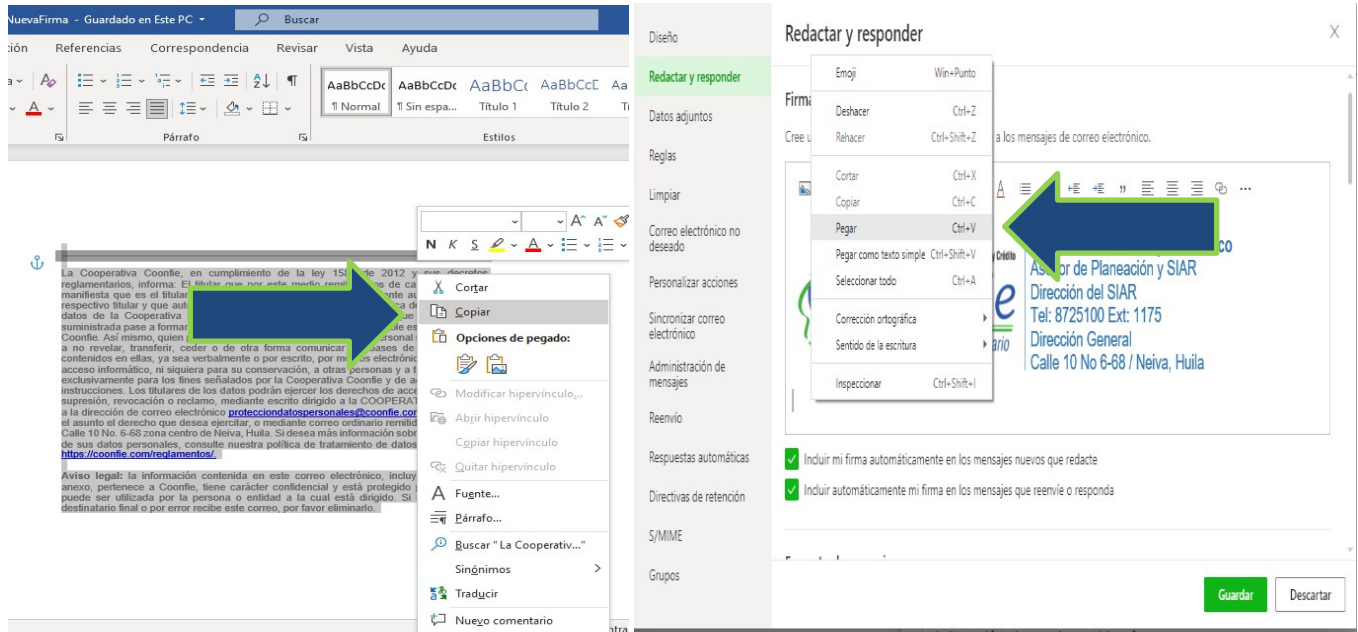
NuevaFirma - Guardado en Este PC
Buscar

ción Referencias Correspondencia Revisar Vista Ayuda

AaBbCcDc AaBbCcDc AaBbCc AaBbCcD AaBbCcD
¶ Normal ¶ Sin espa... Título 1 Título 2 Tí

Párrafo Estilos

N K S

La Cooperativa Coonfie, en cumplimiento de la ley 15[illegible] de 2012 y sus decretos reglamentarios, informa: El titular que por este medio remi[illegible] manifiesta que es el titular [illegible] respectivo titular y que aut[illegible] datos de la Cooperativa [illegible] suministrada pase a formar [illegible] Coonfie. Así mismo, quien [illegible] a no revelar, transferir, ceder o de otra forma comunicar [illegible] contenidos en ellas, ya sea verbalmente o por escrito, por me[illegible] acceso informático, ni siquiera para su conservación, a otras personas y a t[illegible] exclusivamente para los fines señalados por la Cooperativa Coonfie y de a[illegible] instrucciones. Los titulares de los datos podrán ejercer los derechos de acce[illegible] supresión, revocación o reclamo, mediante escrito dirigido a la COOPERAT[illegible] a la dirección de correo electrónico protecciondatospersonales@coonfie.com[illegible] el asunto el derecho que desea ejercitar, o mediante correo ordinario remitid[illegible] Calle 10 No. 6-68 zona centro de Neiva, Huila. Si desea más información sobr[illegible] de sus datos personales, consulte nuestra política de tratamiento de datos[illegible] https://coonfie.com/reglamentos/.

Aviso legal: la información contenida en este correo electrónico, incluy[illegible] anexo, pertenece a Coonfie, tiene carácter confidencial y está protegido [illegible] puede ser utilizada por la persona o entidad a la cual está dirigido. Si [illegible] destinatario final o por error recibe este correo, por favor eliminarlo.

Cortar
Copiar
Opciones de pegado:
Modificar hipervínculo...
Abrir hipervínculo
Copiar hipervínculo
Quitar hipervínculo
Fuente...
Párrafo...
Buscar " La Cooperativ..."
Sinónimos
Traducir
Nuevo comentario

Diseño
Redactar y responder
Datos adjuntos
Reglas
Limpiar
Correo electrónico no deseado
Personalizar acciones
Sincronizar correo electrónico
Administración de mensajes
Reenvío
Respuestas automáticas
Directivas de retención
S/MIME
Grupos

Redactar y responder
Firma
Cree u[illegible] a los mensajes de correo electrónico.

Emoji Win+Punto
Deshacer Ctrl+Z
Rehacer Ctrl+Shift+Z
Cortar Ctrl+X
Copiar Ctrl+C
Pegar Ctrl+V
Pegar como texto simple Ctrl+Shift+V
Seleccionar todo Ctrl+A
Corrección ortográfica
Sentido de la escritura
Inspeccionar Ctrl+Shift+I

co
Asesor de Planeación y SIAR
Dirección del SIAR
Tel: 8725100 Ext: 1175
Dirección General
Calle 10 No 6-68 / Neiva, Huila

Incluir mi firma automáticamente en los mensajes nuevos que redacte
Incluir automáticamente mi firma en los mensajes que reenvíe o responda

Guardar
Descartar